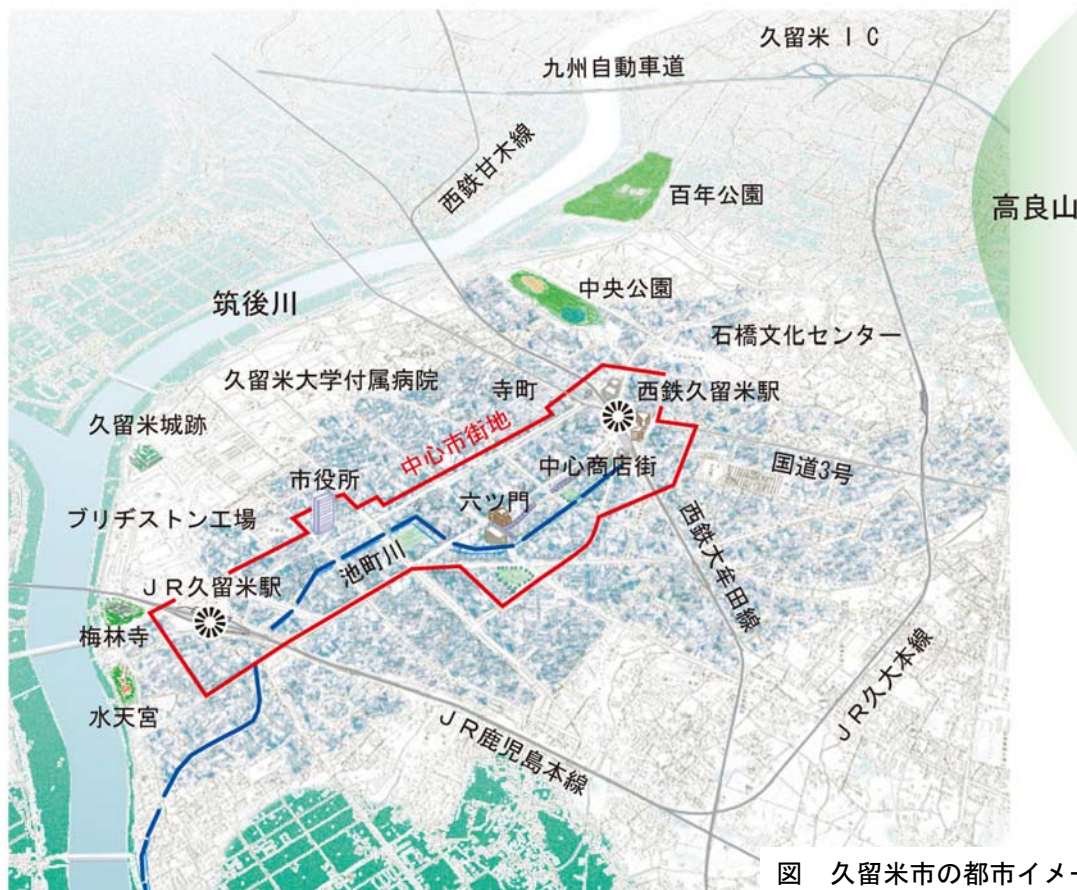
久留米ＩＣ

九州自動車道

西鉄甘木線

百年公園

高良山

筑後川

中央公園

石橋文化センター

久留米大学付属病院

寺町

西鉄久留米駅

久留米城跡

中心市街地

中心商店街

国道3号

市役所

六ツ門

ブリヂストン工場

西鉄大牟田線

池町川

ＪＲ久留米駅

梅林寺

ＪＲ久大本線

水天宮

ＪＲ鹿児島本線

図　久留米市の都市イメー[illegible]